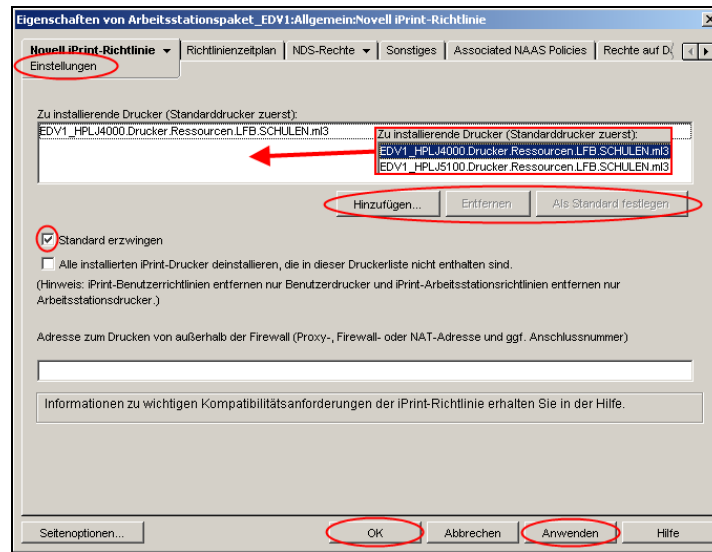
Eigenschaften von Arbeitsstationspaket_EDV1:Allgemein:Novell iPrint-Richtlinie

Novell iPrint-Richtlinie | Richtlinienzeitplan | NDS-Rechte | Sonstiges | Associated NAAS Policies | Rechte auf D

Einstellungen

Zu installierende Drucker (Standarddrucker zuerst):

EDV1_HPLJ4000.Drucker.Ressourcen.LFB.SCHULEN.ml3

Zu installierende Drucker (Standarddrucker zuerst):

EDV1_HPLJ4000.Drucker.Ressourcen.LFB.SCHULEN.ml3

EDV1_HPLJ5100.Drucker.Ressourcen.LFB.SCHULEN.ml3

Hinzufügen... | Entfernen | Als Standard festlegen

Standard erzwingen

Alle installierten iPrint-Drucker deinstallieren, die in dieser Druckerliste nicht enthalten sind.

(Hinweis: iPrint-Benutzerrichtlinien entfernen nur Benutzerdrucker und iPrint-Arbeitsstationsrichtlinien entfernen nur Arbeitsstationsdrucker.)

Adresse zum Drucken von außerhalb der Firewall (Proxy-, Firewall- oder NAT-Adresse und ggf. Anschlussnummer)

Informationen zu wichtigen Kompatibilitätsanforderungen der iPrint-Richtlinie erhalten Sie in der Hilfe.

Seitenoptionen... | OK | Abbrechen | Anwenden | Hilfe